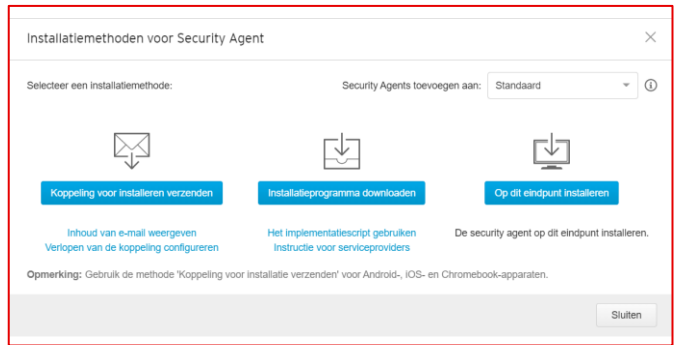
Installatiemethoden voor Security Agent

Selecteer een installatiemethode:

Security Agents toevoegen aan: Standaard

Koppeling voor installeren verzenden

Installatieprogramma downloaden

Op dit eindpunt installeren

Inhoud van e-mail weergeven
Verlopen van de koppeling configureren

Het implementatiescript gebruiken
Instructie voor serviceproviders

De security agent op dit eindpunt installeren.

**Opmerking:** Gebruik de methode 'Koppeling voor installatie verzenden' voor Android-, iOS- en Chromebook-apparaten.

Sluiten